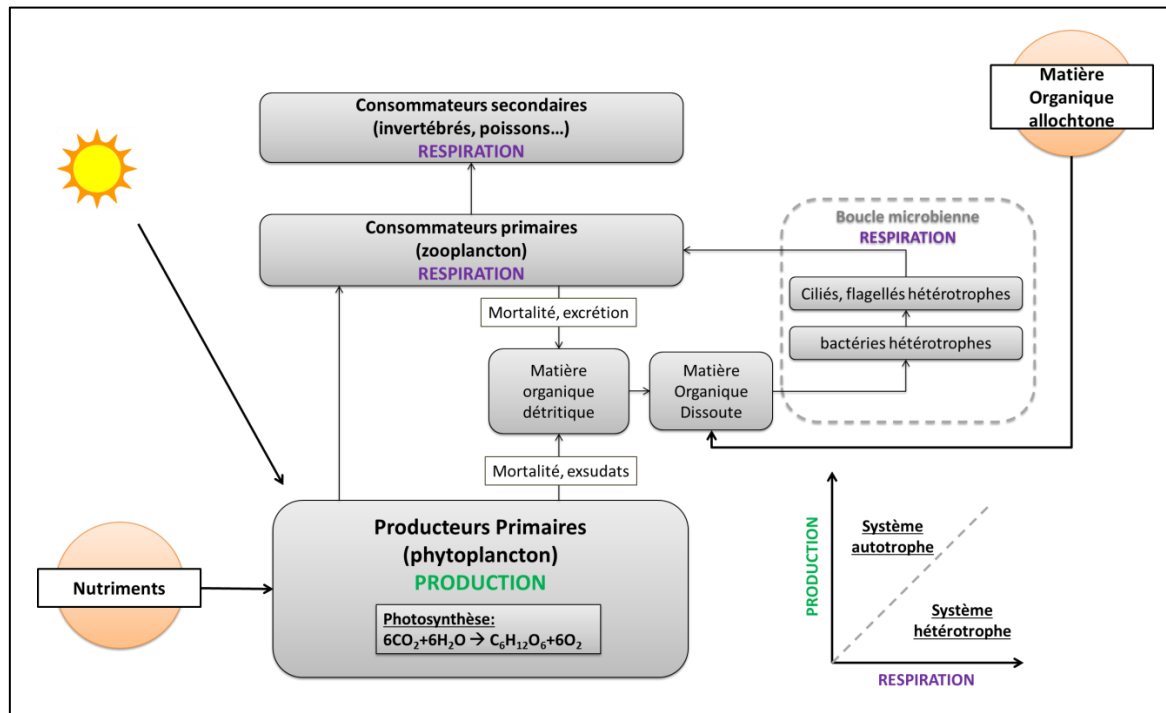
Matière Organique allochtone

Consommateurs secondaires (invertébrés, poissons…)
RESPIRATION

Consommateurs primaires (zooplancton)
RESPIRATION

Boucle microbienne
RESPIRATION

Ciliés, flagellés hétérotrophes

bactéries hétérotrophes

Mortalité, excrétion

Matière organique détritique

Matière Organique Dissoute

Mortalité, exsudats

Producteurs Primaires (phytoplancton)
PRODUCTION

Photosynthèse:
$6CO_2+6H_2O \rightarrow C_6H_{12}O_6+6O_2$

Nutriments

PRODUCTION

Système autotrophe

Système hétérotrophe

RESPIRATION